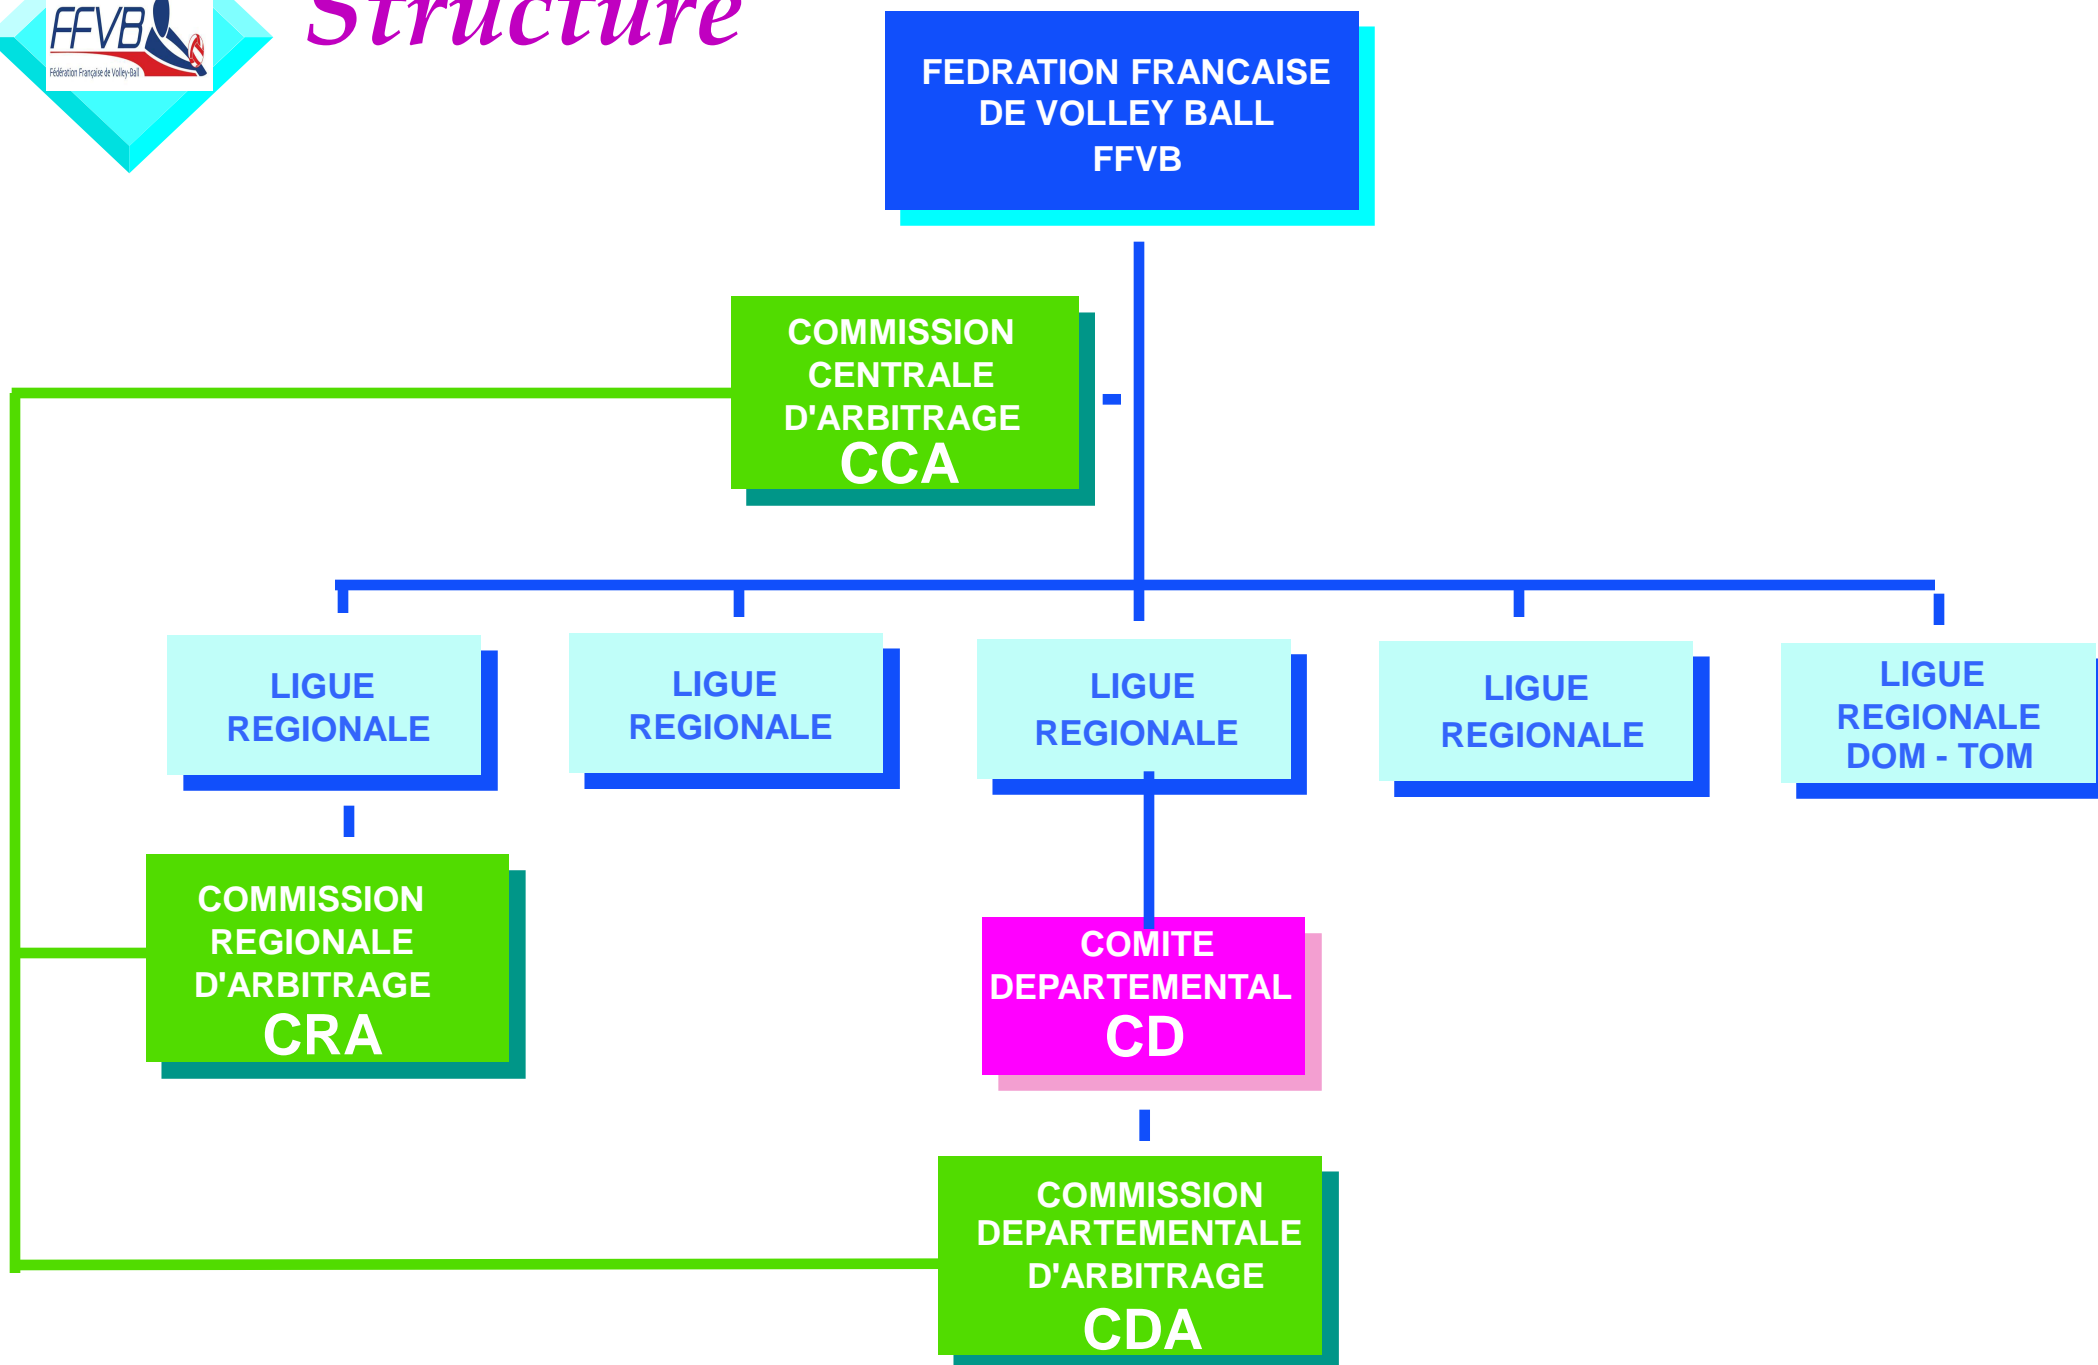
FFVB
Fédération Française de Volley-Ball

Structure

FEDRATION FRANCAISE DE VOLLEY BALL FFVB

COMMISSION CENTRALE D'ARBITRAGE CCA

LIGUE REGIONALE

LIGUE REGIONALE

LIGUE REGIONALE

LIGUE REGIONALE

LIGUE REGIONALE DOM - TOM

COMMISSION REGIONALE D'ARBITRAGE CRA

COMITE DEPARTEMENTAL CD

COMMISSION DEPARTEMENTALE D'ARBITRAGE CDA